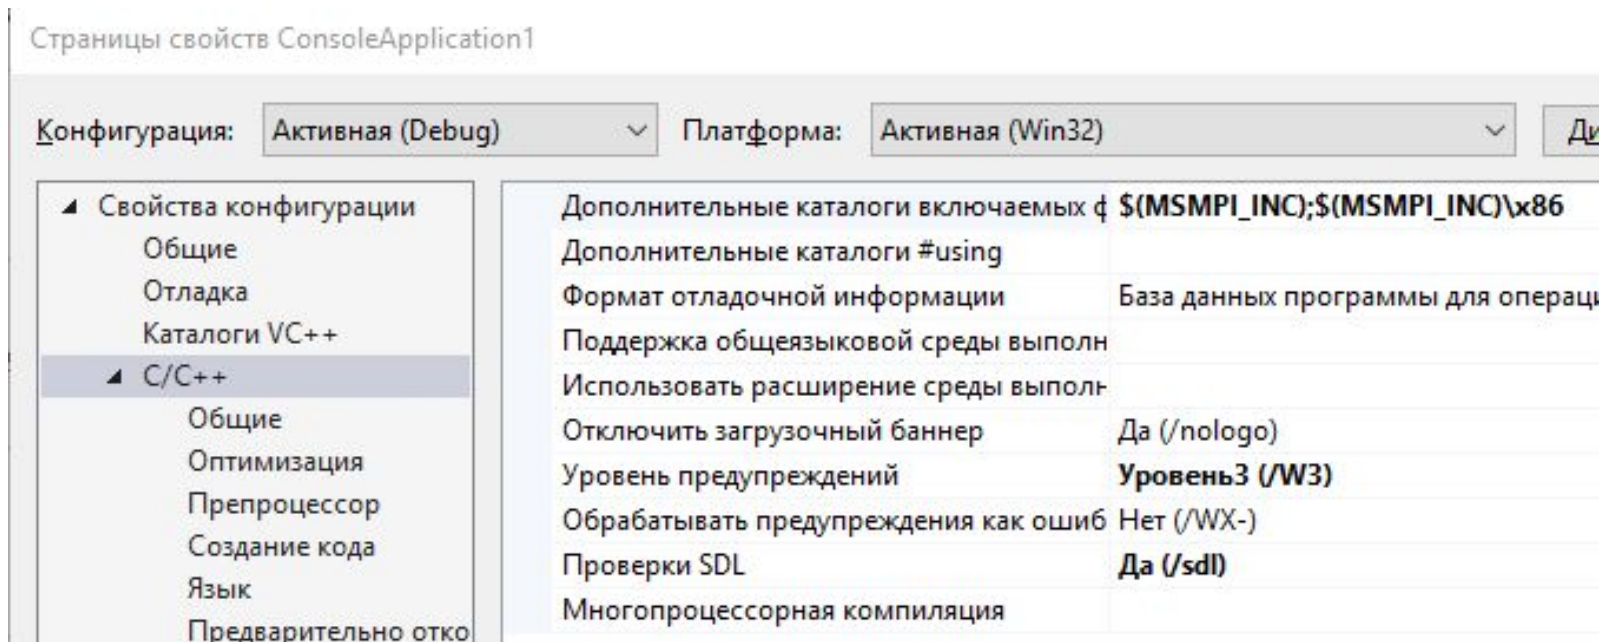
Страницы свойств ConsoleApplication1

Конфигурация: Активная (Debug) Платформа: Активная (Win32) Ди

◢ Свойства конфигурации
Общие
Отладка
Каталоги VC++
◢ C/C++
Общие
Оптимизация
Препроцессор
Создание кода
Язык
Предварительно отко

| | |
|---|---|
| Дополнительные каталоги включаемых ф | $(MSMPI_INC);$(MSMPI_INC)\x86 |
| Дополнительные каталоги #using | |
| Формат отладочной информации | База данных программы для операц |
| Поддержка общеязыковой среды выполн | |
| Использовать расширение среды выполн | |
| Отключить загрузочный баннер | Да (/nologo) |
| Уровень предупреждений | Уровень3 (/W3) |
| Обрабатывать предупреждения как ошиб | Нет (/WX-) |
| Проверки SDL | Да (/sdl) |
| Многопроцессорная компиляция | |